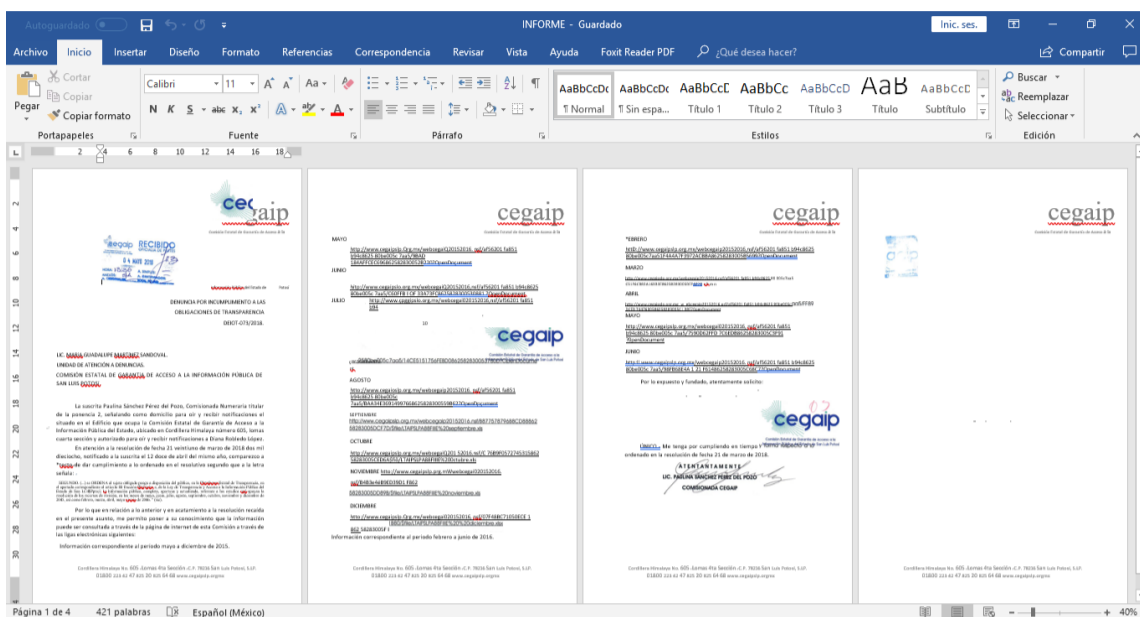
Autoguardado | INFORME - Guardado | Inic. ses.

Archivo | Inicio | Insertar | Diseño | Formato | Referencias | Correspondencia | Revisar | Vista | Ayuda | Foxit Reader PDF | ¿Qué desea hacer? | Compartir

Cortar
Copiar
Pegar
Copiar formato
Portapapeles
Calibri | 11
Fuente
Párrafo
AaBbCcDc ¶ Normal | AaBbCcDc ¶ Sin espa... | AaBbCcD Título 1 | AaBbCc Título 2 | AaBbCcD Título 3 | AaB Título | AaBbCcD Subtítulo
Estilos
Buscar
Reemplazar
Seleccionar
Edición

cegaip

cegaip RECIBIDO

DENUNCIA POR INCUMPLIMIENTO A LAS OBLIGACIONES DE TRANSPARENCIA
DIOOT-073/2018.

LIC. MARIA GUADALUPE MARTINEZ SANDOVAL.
UNIDAD DE ATENCIÓN A DENUNCIAS.
COMISIÓN ESTATAL DE GARANTÍA DE ACCESO A LA INFORMACIÓN PÚBLICA DE SAN LUIS POTOSÍ.

La suscrita Paulina Sánchez Pérez del Pozo, Comisionada Numeraria titular de la ponencia 2, señalando como domicilio para oír y recibir notificaciones el ubicado en el Edificio que ocupa la Comisión Estatal de Garantía de Acceso a la Información Pública del Estado, ubicado en Cordillera Himalaya número 605, lomas cuarta sección y autorizando para oír y recibir notificaciones a Diana Roldedo López.

En atención a la resolución de fecha 21 veintiuno de marzo de 2018 dos mil dieciocho, notificado a la suscrita el 12 doce de abril del mismo año, comparezco a efecto de dar cumplimiento a lo ordenado en el resolutivo segundo que a la letra señala:

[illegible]

Por lo que en relación a lo anterior y en acatamiento a la resolución recaída en el presente asunto, me permito poner a su conocimiento que la información puede ser consultada a través de la página de internet de esta Comisión a través de las ligas electrónicas siguientes:

Información correspondiente al periodo mayo a diciembre de 2015.

Cordillera Himalaya No. 605 Lomas 4ta Sección C.P. 78216 San Luis Potosí, S.L.P.
01800 223 42 47 833 20 825 64 68 www.cegaipslp.org.mx

cegaip

MAYO
http://www.cegaipslp.org.mx/webcegaip2015...
JUNIO
http://www.cegaipslp.org.mx/webcegaip20152016...
JULIO
http://www.cegaipslp.org.mx/webcegaip20152016...

cegaip

AGOSTO
http://www.cegaipslp.org.mx/webcegaip20152016...
SEPTIEMBRE
http://www.cegaipslp.org.mx/webcegaip20152016...
OCTUBRE
http://www.cegaipslp.org.mx/webcegaip20152016...
NOVIEMBRE http://www.cegaipslp.org.mx/Webcegaip20152016...
DICIEMBRE
http://www.cegaipslp.org.mx/webcegaip20152016...
Información correspondiente al periodo febrero a junio de 2016.

Cordillera Himalaya No. 605 Lomas 4ta Sección C.P. 78216 San Luis Potosí, S.L.P.
01800 223 42 47 833 20 825 64 68 www.cegaipslp.org.mx

cegaip

FEBRERO
http://www.cegaipslp.org.mx/webcegaip20152016...
MARZO
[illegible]
ABRIL
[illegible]
MAYO
http://www.cegaipslp.org.mx/webcegaip20152016...
JUNIO
http://www.cegaipslp.org.mx/webcegaip20152016...

Por lo expuesto y fundado, atentamente solicito:

cegaip

ÚNICO.- Me tenga por cumpliendo en tiempo y forma respecto a lo ordenado en la resolución de fecha 21 de marzo de 2018.

ATENTAMENTE
LIC. PAULINA SÁNCHEZ PÉREZ DEL POZO
COMISIONADA CEGAIP

Cordillera Himalaya No. 605 Lomas 4ta Sección C.P. 78216 San Luis Potosí, S.L.P.
01800 223 42 47 833 20 825 64 68 www.cegaipslp.org.mx

cegaip

Cordillera Himalaya No. 605 Lomas 4ta Sección C.P. 78216 San Luis Potosí, S.L.P.
01800 223 42 47 833 20 825 64 68 www.cegaipslp.org.mx

Página 1 de 4 | 421 palabras | Español (México) | 40%